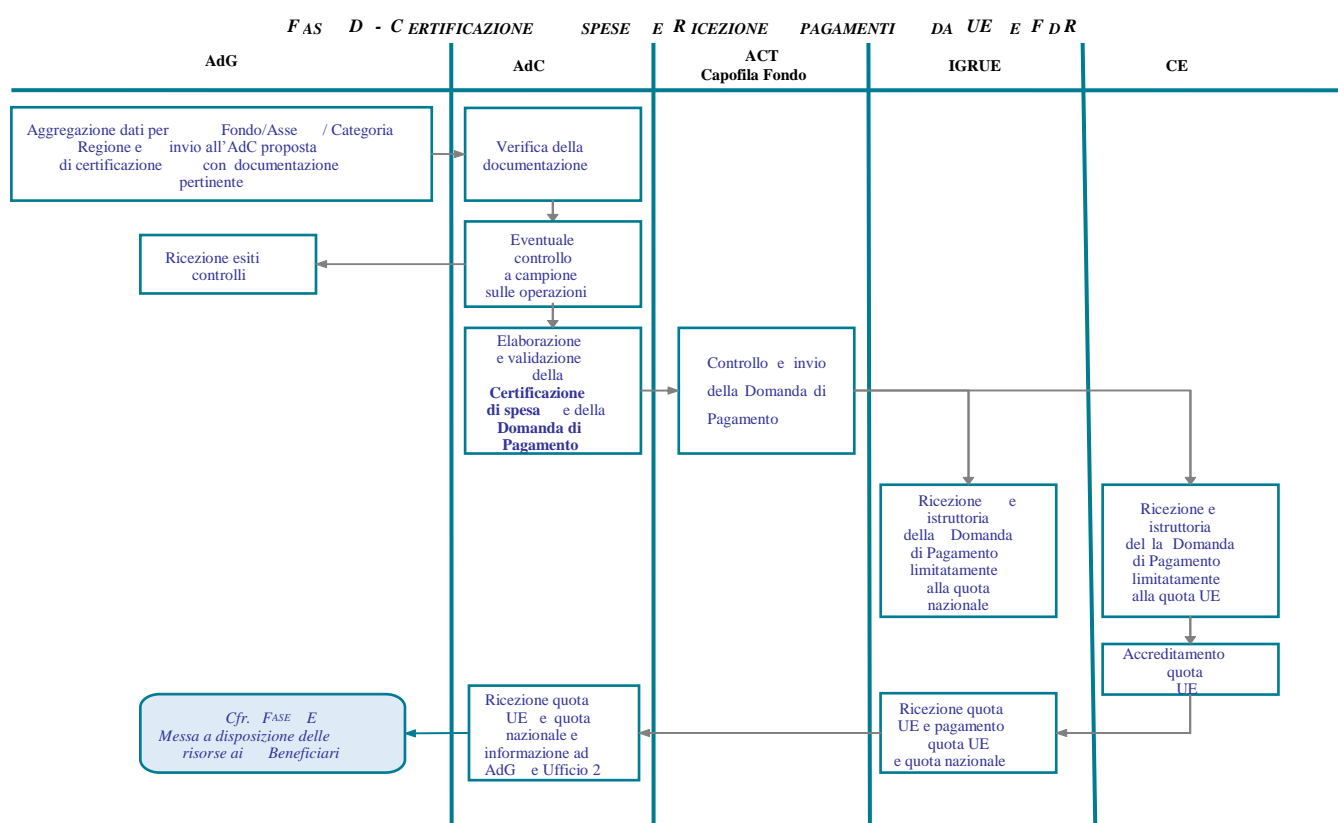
FAS D - CERTIFICAZIONE SPESE E RICEZIONE PAGAMENTI DA UE E FDR

AdG

AdC

ACT
Capofila Fondo

IGRUE

CE

Aggregazione dati per Fondo/Asse / Categoria Regione e invio all'AdC proposta di certificazione con documentazione pertinente

Verifica della documentazione

Ricezione esiti controlli

Eventuale controllo a campione sulle operazioni

Elaborazione e validazione della Certificazione di spesa e della Domanda di Pagamento

Controllo e invio della Domanda di Pagamento

Ricezione e istruttoria della Domanda di Pagamento limitatamente alla quota nazionale

Ricezione e istruttoria del la Domanda di Pagamento limitatamente alla quota UE

Accreditamento quota UE

Cfr. FASE E
Messa a disposizione delle risorse ai Beneficiari

Ricezione quota UE e quota nazionale e informazione ad AdG e Ufficio 2

Ricezione quota UE e pagamento quota UE e quota nazionale